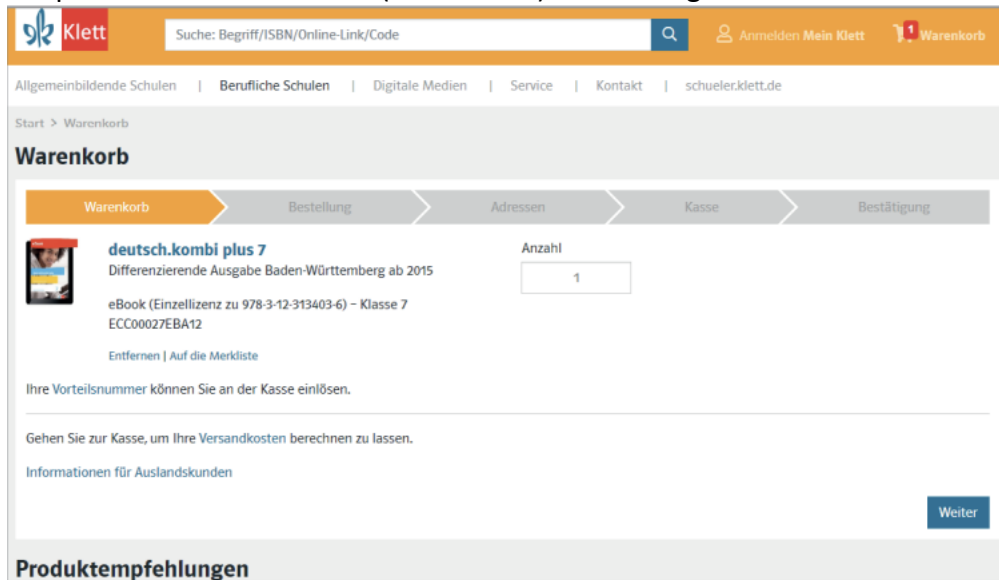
Klett

Suche: Begriff/ISBN/Online-Link/Code

Anmelden Mein Klett

1 Warenkorb

Allgemeinbildende Schulen | Berufliche Schulen | Digitale Medien | Service | Kontakt | schueler.klett.de

Start > Warenkorb

Warenkorb

Warenkorb

Bestellung

Adressen

Kasse

Bestätigung

deutsch.kombi plus 7

Differenzierende Ausgabe Baden-Württemberg ab 2015

eBook (Einzellizenz zu 978-3-12-313403-6) – Klasse 7
ECC00027EBA12

Entfernen | Auf die Merkliste

Anzahl

1

Ihre Vorteilsnummer können Sie an der Kasse einlösen.

Gehen Sie zur Kasse, um Ihre Versandkosten berechnen zu lassen.

Informationen für Auslandskunden

Weiter

Produktempfehlungen